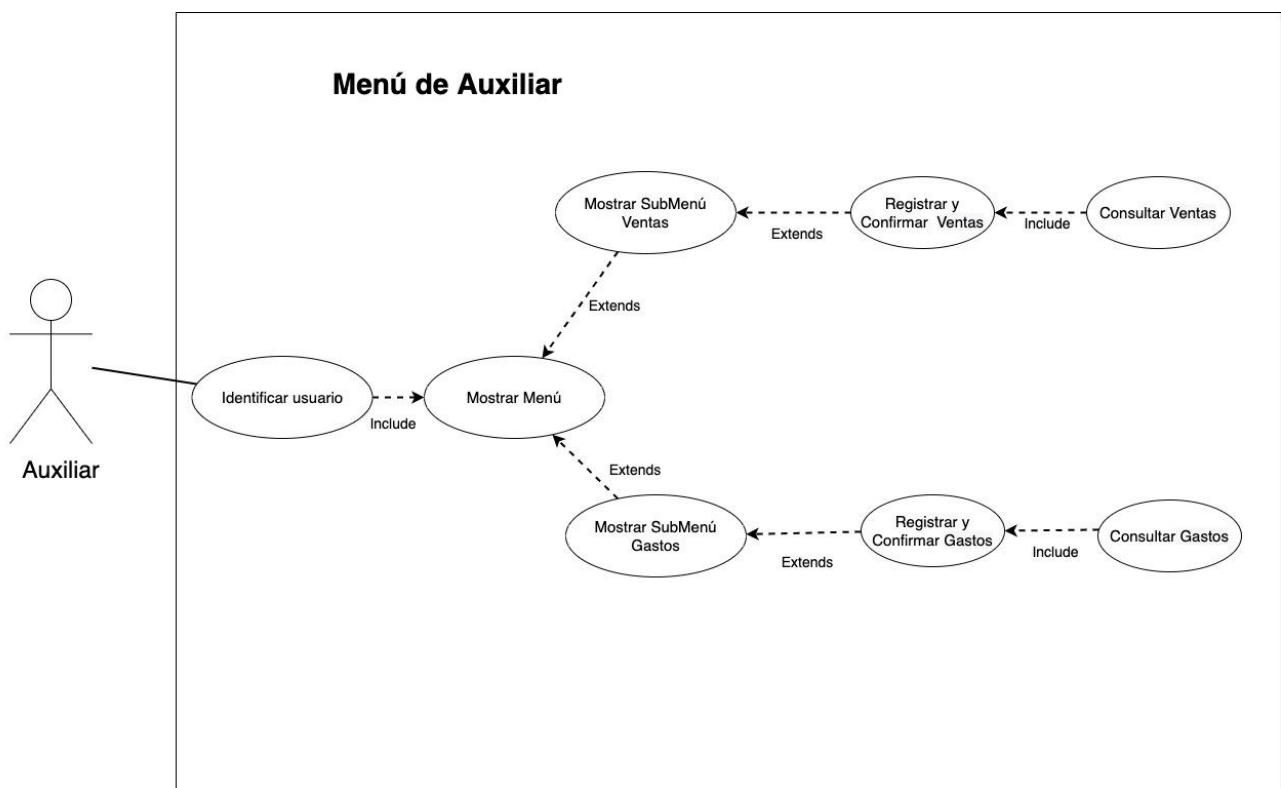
Menú de Auxiliar

Mostrar SubMenú Ventas

Extends

Registrar y Confirmar Ventas

Include

Consultar Ventas

Extends

Auxiliar

Identificar usuario

Include

Mostrar Menú

Extends

Mostrar SubMenú Gastos

Extends

Registrar y Confirmar Gastos

Include

Consultar Gastos